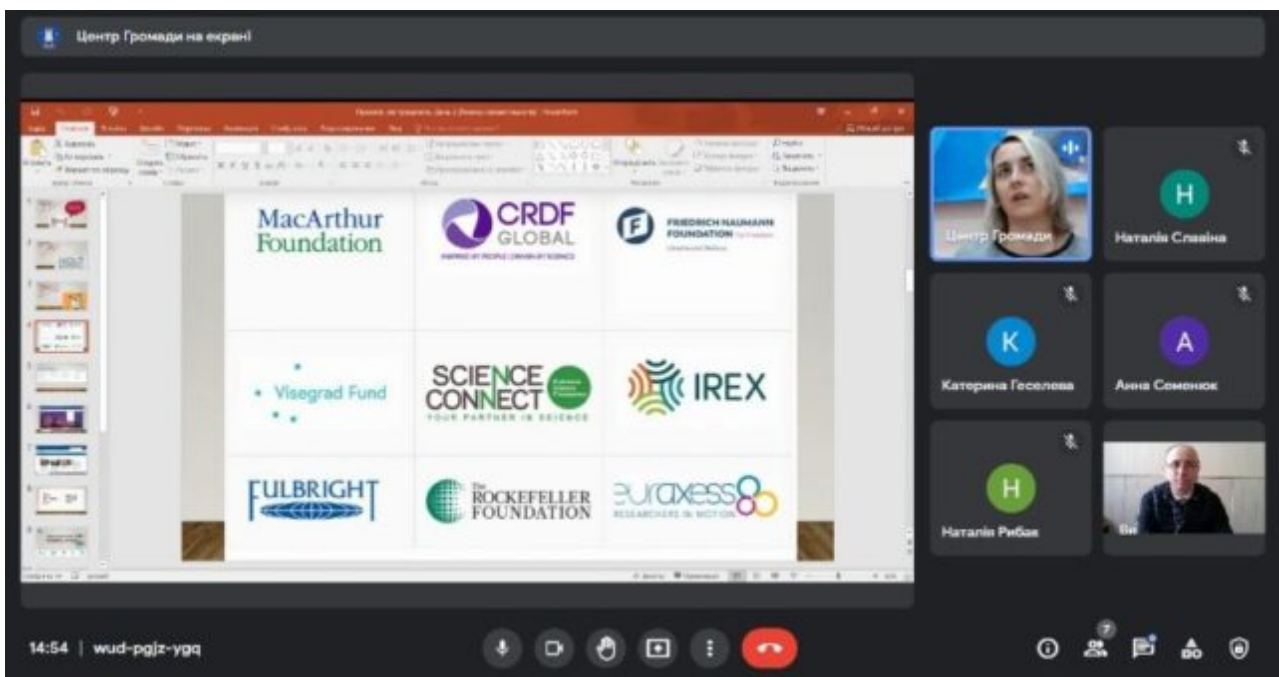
Центр Громади на екрані

MacArthur Foundation

CRDF GLOBAL

FRIEDRICH NAUMANN FOUNDATION

Visegrad Fund

SCIENCE CONNECT
YOUR PARTNER IN SCIENCE

IREX

FULBRIGHT

The ROCKEFELLER FOUNDATION

euraxess
RESEARCHERS IN MOTION

Центр Громади

H
Наталія Славіна

K
Катерина Геселева

A
Анна Семенюк

H
Наталія Рибак

Ви

14:54 | wud-pgjz-ygq

7